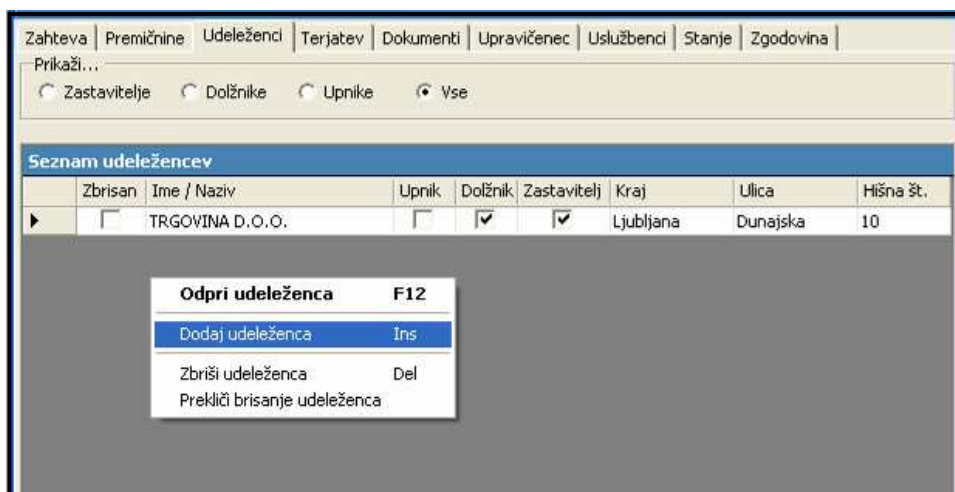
Zahteva | Premičnine | Udeleženci | Terjatev | Dokumenti | Upravičenec | Uslužbenci | Stanje | Zgodovina

Prikaži...
Zastavitelje  Dolžnike  Upnike  Vse

Seznam udeležencev

| | Zbrisan | Ime / Naziv | Upnik | Dolžnik | Zastavitelj | Kraj | Ulica | Hišna št. |
|---|---|---|---|---|---|---|---|---|
| ▸ | ☐ | TRGOVINA D.O.O. | ☐ | ☑ | ☑ | Ljubljana | Dunajska | 10 |

Odpri udeleženca F12
Dodaj udeleženca Ins
Zbriši udeleženca Del
Prekliči brisanje udeleženca